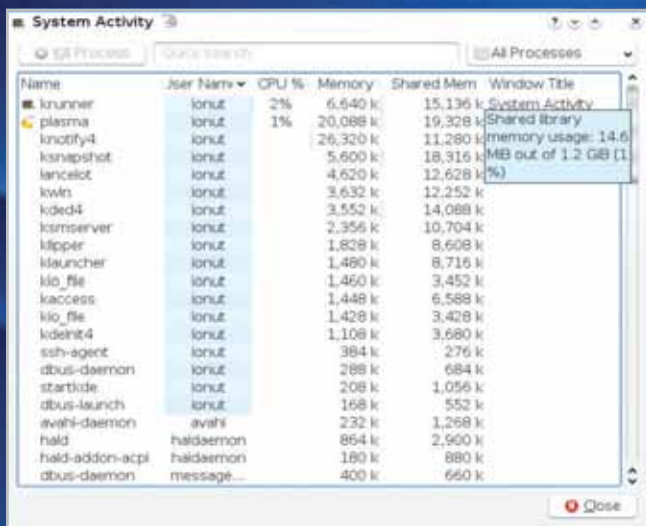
System Activity

Kill Process | Quick Search | All Processes

| Name | User Name | CPU % | Memory | Shared Mem | Window Title |
|---|---|---|---|---|---|
| krunner | ionut | 2% | 6,640 k | 15,136 k | System Activity |
| plasma | ionut | 1% | 20,088 k | 19,328 k | |
| knotify4 | ionut | | 26,320 k | 11,280 k | |
| ksnapshot | ionut | | 5,600 k | 18,316 k | |
| lancelot | ionut | | 4,620 k | 12,628 k | |
| kwin | ionut | | 3,632 k | 12,252 k | |
| kded4 | ionut | | 3,552 k | 14,088 k | |
| ksmserver | ionut | | 2,356 k | 10,704 k | |
| klipper | ionut | | 1,828 k | 8,608 k | |
| klauncher | ionut | | 1,480 k | 8,716 k | |
| kio_file | ionut | | 1,460 k | 3,452 k | |
| kaccess | ionut | | 1,448 k | 6,588 k | |
| kio_file | ionut | | 1,428 k | 3,428 k | |
| kdeinit4 | ionut | | 1,108 k | 3,680 k | |
| ssh-agent | ionut | | 384 k | 276 k | |
| dbus-daemon | ionut | | 288 k | 684 k | |
| startkde | ionut | | 208 k | 1,056 k | |
| dbus-launch | ionut | | 168 k | 552 k | |
| avahi-daemon | avahi | | 232 k | 1,268 k | |
| hald | haldaemon | | 864 k | 2,900 k | |
| hald-addon-acpi | haldaemon | | 180 k | 880 k | |
| dbus-daemon | message... | | 400 k | 660 k | |

Shared library memory usage: 14.6 MB out of 1.2 GB (1 %)

Close